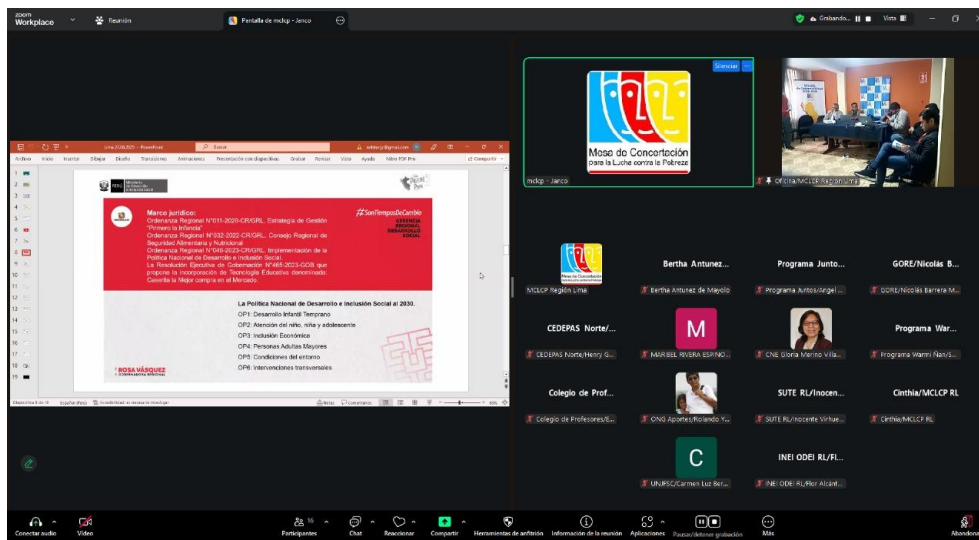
zoom Workplace

Reunión

Pantalla de mclcp - Jenco

Grabando...

Vista

Archivo Inicio Insertar Dibujar Diseño Transiciones Animaciones Presentación con diapositivas Grabar Revisar Vista Ayuda Nitro PDF Pro

Buscar

Compartir

Marco jurídico:
Ordenanza Regional N°011-2020-CR/GRL, Estrategia de Gestión "Primero la Infancia"
Ordenanza Regional N°032-2022-CR/GRL, Consejo Regional de Seguridad Alimentaria y Nutricional
Ordenanza Regional N°049-2023-CR/GRL, Implementación de la Política Nacional de Desarrollo e Inclusión Social.
La Resolución Ejecutiva de Gobernación N°466-2023-GOB que propone la incorporación de Tecnología Educativa denominada: Cesarita la Mejor compra en el Mercado.

#SonTiemposDeCambio

GERENCIA REGIONAL DESARROLLO SOCIAL

La Política Nacional de Desarrollo e Inclusión Social al 2030.
OP1: Desarrollo Infantil Temprano
OP2: Atención del niño, niña y adolescente
OP3: Inclusión Económica
OP4: Personas Adultas Mayores
OP5: Condiciones del entorno
OP6: Intervenciones transversales

ROSA VÁSQUEZ
GOBERNADORA REGIONAL

Diapositiva 6 de 16 Español (Perú) Accesibilidad: es necesario investigar Notas Comentarios 66 %

Silenciar

Mesa de Concertación para la Lucha contra la Pobreza

mclcp - Jenco

Oficina/MCLCP Región Lima

MCLCP Región Lima

Bertha Antunez...
Bertha Antunez de Mayolo

Programa Junto...
Programa Juntos/Angel ...

GORE/Nicolás B...
GORE/Nicolás Barrera M...

CEDEPAS Norte/...
CEDEPAS Norte/Henry G...

M
MARIBEL RIVERA ESP/NO...

CNE Gloria Merino Villa...

Programa War...
Programa Warmi Ñan/S...

Colegio de Prof...
Colegio de Profesores/E...

ONG Aporte/Rolando Y...

SUTE RL/Inocen...
SUTE RL/Inocente Virhue...

Cinthia/MCLCP RL
Cinthia/MCLCP RL

C
UNJFSC/Carmen Luz Ber...

INEI ODEI RL/Fl...
INEI ODEI RL/Flor Alcánt...

Conectar audio
Video
16 Participantes
Chat
Reaccionar
Compartir
Herramientas de anfitrión
Información de la reunión
Aplicaciones
Pausar/detener grabación
Más
Abandonar